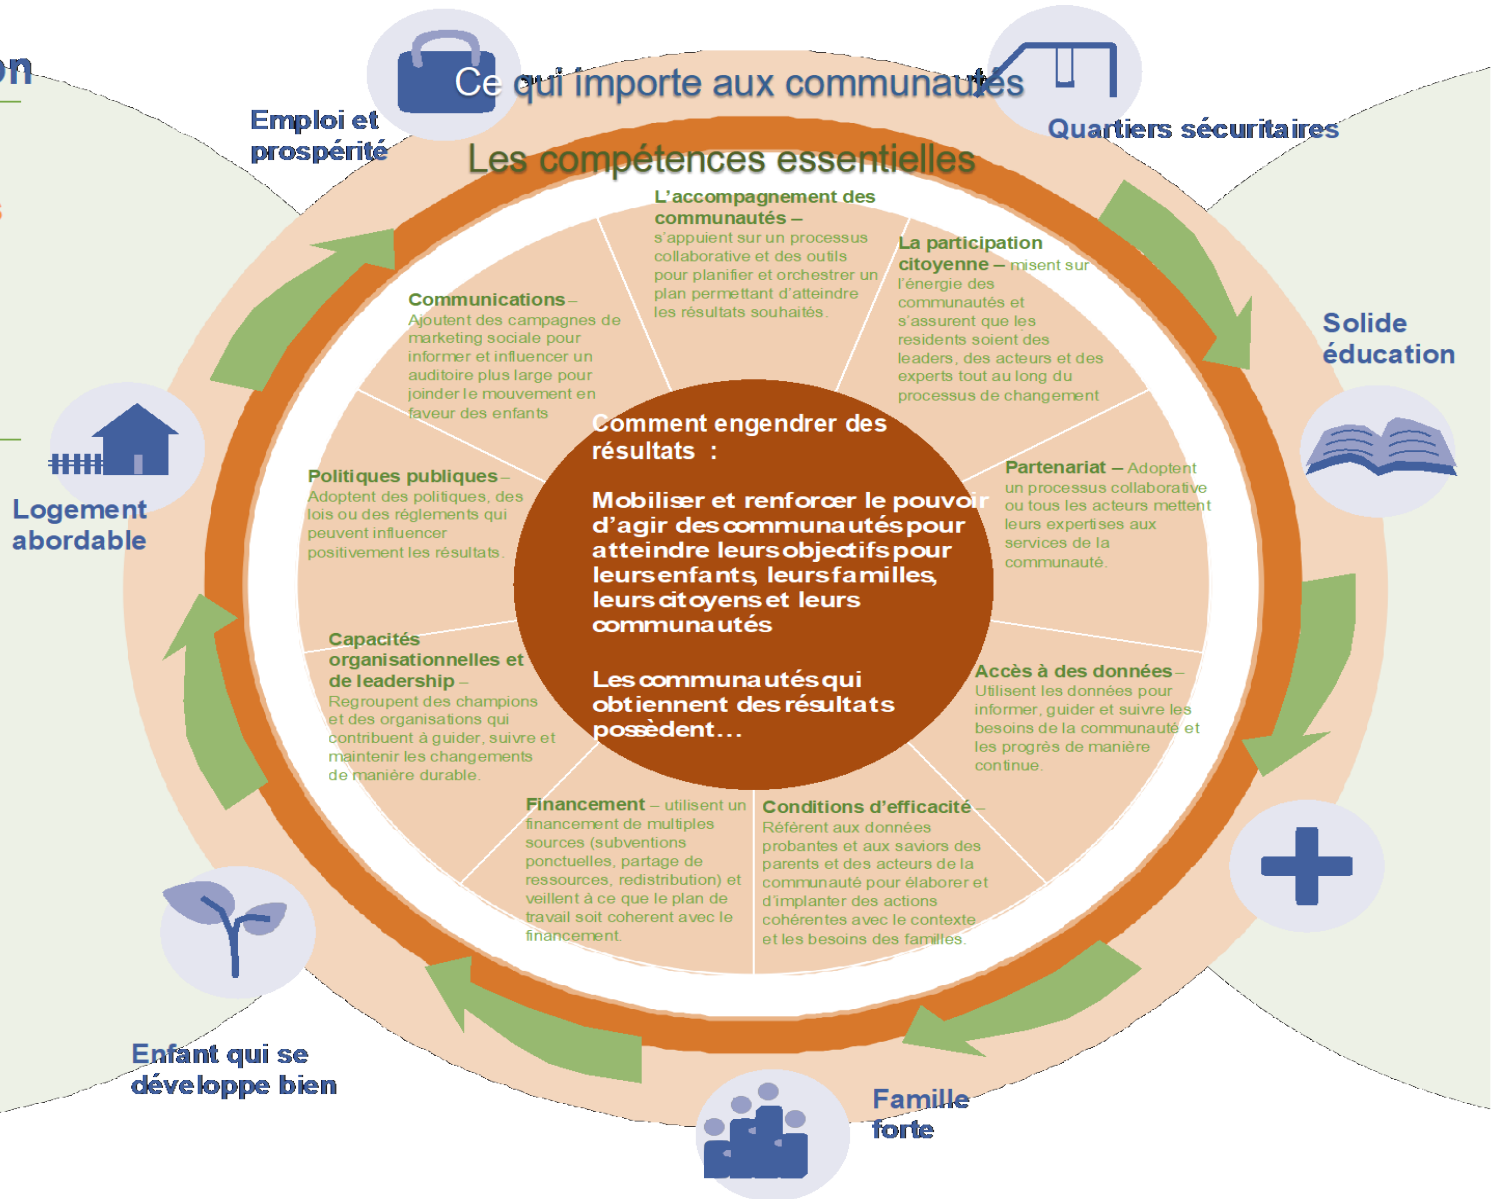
on

Ce qui importe aux communautés

Emploi et prospérité

Quartiers sécuritaires

Les compétences essentielles

L'accompagnement des communautés – s'appuient sur un processus collaboratif et des outils pour planifier et orchestrer un plan permettant d'atteindre les résultats souhaités.

La participation citoyenne – misent sur l'énergie des communautés et s'assurent que les residents soient des leaders, des acteurs et des experts tout au long du processus de changement

Communications – Ajoutent des campagnes de marketing sociale pour informer et influencer un auditoire plus large pour joindre le mouvement en faveur des enfants

Solide éducation

Comment engendrer des résultats :

Mobiliser et renforcer le pouvoir d'agir des communautés pour atteindre leurs objectifs pour leurs enfants, leurs familles, leurs citoyens et leurs communautés

Les communautés qui obtiennent des résultats possèdent…

Politiques publiques – Adoptent des politiques, des lois ou des règlements qui peuvent influencer positivement les résultats.

Partenariat – Adoptent un processus collaborative ou tous les acteurs mettent leurs expertises aux services de la communauté.

Logement abordable

Capacités organisationnelles et de leadership – Regroupent des champions et des organisations qui contribuent à guider, suivre et maintenir les changements de manière durable.

Accès à des données – Utilisent les données pour informer, guider et suivre les besoins de la communauté et les progrès de manière continue.

Financement – utilisent un financement de multiples sources (subventions ponctuelles, partage de ressources, redistribution) et veillent à ce que le plan de travail soit coherent avec le financement.

Conditions d'efficacité – Référent aux données probantes et aux savoirs des parents et des acteurs de la communauté pour élaborer et d'implanter des actions cohérentes avec le contexte et les besoins des familles.

Enfant qui se développe bien

Famille forte